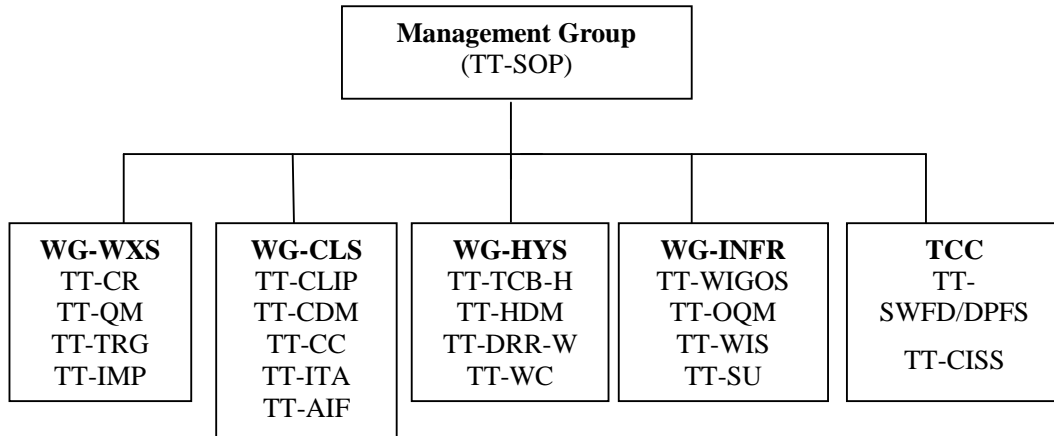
Management Group
(TT-SOP)

WG-WXS
TT-CR
TT-QM
TT-TRG
TT-IMP

WG-CLS
TT-CLIP
TT-CDM
TT-CC
TT-ITA
TT-AIF

WG-HYS
TT-TCB-H
TT-HDM
TT-DRR-W
TT-WC

WG-INFR
TT-WIGOS
TT-OQM
TT-WIS
TT-SU

TCC
TT-SWFD/DPFS
TT-CISS